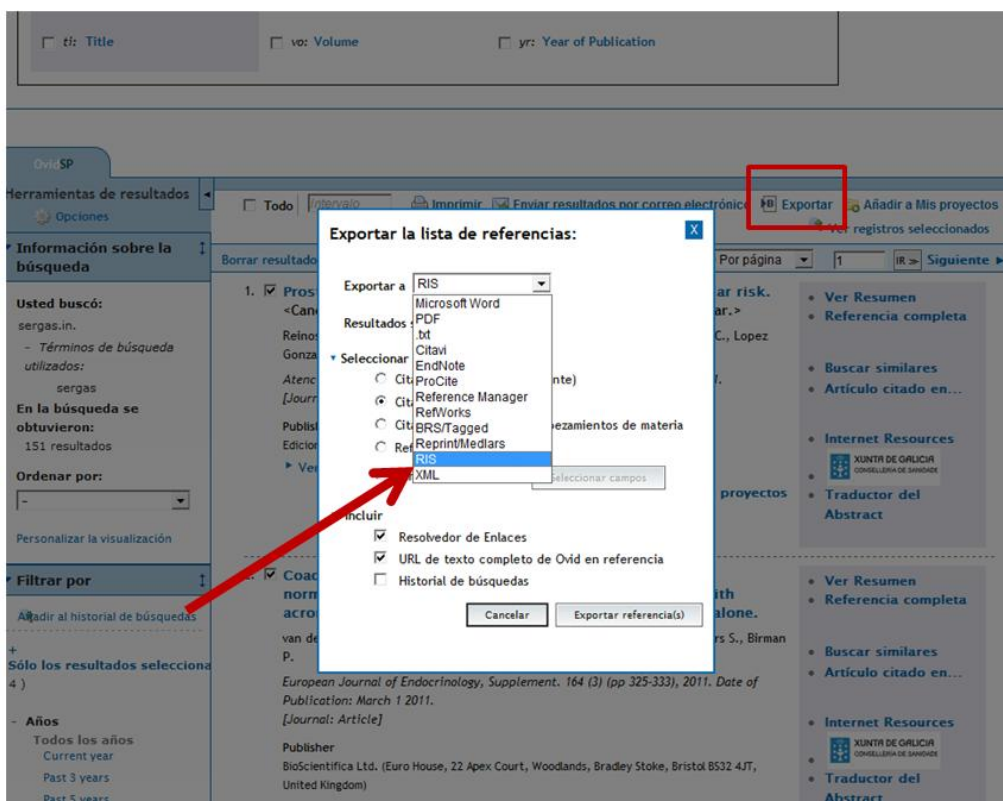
ti: Title
vo: Volume
yr: Year of Publication

OvidSP

Herramientas de resultados
Opciones

Información sobre la búsqueda

Usted buscó:
sergas.in.
- Términos de búsqueda utilizados:
sergas
En la búsqueda se obtuvieron:
151 resultados

Ordenar por:
-

Personalizar la visualización

Filtrar por

Añadir al historial de búsquedas

+
Sólo los resultados selecciona
4 )

- Años
Todos los años
Current year
Past 3 years
Past 5 years

Todo | Intervalo | Imprimir | Enviar resultados por correo electrónico | Exportar | Añadir a Mis proyectos
Ver registros seleccionados

Borrar resultado | Por página | 1 | Siguiente

1. Pros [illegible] ar risk. <Can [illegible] ar.>
Reino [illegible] C., Lopez Gonza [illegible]
Atenc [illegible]
[Journ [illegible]
Publis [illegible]
Edicion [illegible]
Ver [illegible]
proyectos

2. Coa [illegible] norm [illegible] ith acro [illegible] alone.
van de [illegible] rs S., Birman P.
European Journal of Endocrinology, Supplement. 164 (3) (pp 325-333), 2011. Date of Publication: March 1 2011.
[Journal: Article]
Publisher
BioScientifica Ltd. (Euro House, 22 Apex Court, Woodlands, Bradley Stoke, Bristol BS32 4JT, United Kingdom)

Exportar la lista de referencias:
Exportar a RIS
Microsoft Word
PDF
.txt
Citavi
EndNote
ProCite
Reference Manager
RefWorks
BRS/Tagged
Reprint/Medlars
RIS
XML
Resultados
Seleccionar
Cit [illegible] nte)
Cit
Cit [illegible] bezamientos de materia
Ref
Seleccionar campos
Incluir
Resolvedor de Enlaces
URL de texto completo de Ovid en referencia
Historial de búsquedas
Cancelar
Exportar referencia(s)

Ver Resumen
Referencia completa
Buscar similares
Artículo citado en...
Internet Resources
XUNTA DE GALICIA CONSELLERÍA DE SANIDADE
Traductor del Abstract

Ver Resumen
Referencia completa
Buscar similares
Artículo citado en...
Internet Resources
XUNTA DE GALICIA CONSELLERÍA DE SANIDADE
Traductor del Abstract